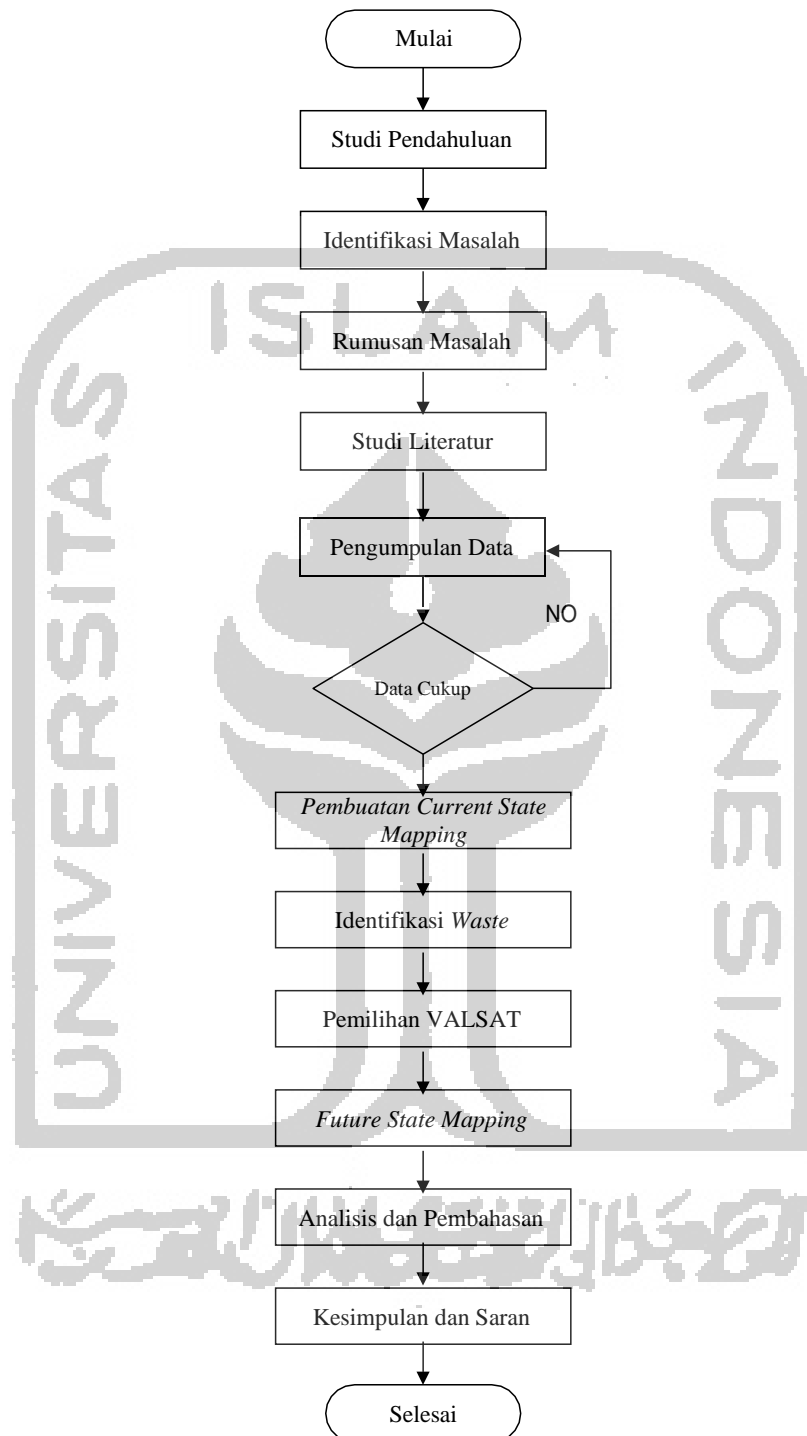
Mulai

Studi Pendahuluan

Identifikasi Masalah

Rumusan Masalah

Studi Literatur

Pengumpulan Data

NO

Data Cukup

Pembuatan Current State Mapping

Identifikasi Waste

Pemilihan VALSAT

Future State Mapping

Analisis dan Pembahasan

Kesimpulan dan Saran

Selesai

ISLAM INDONESIA UNIVERSITAS